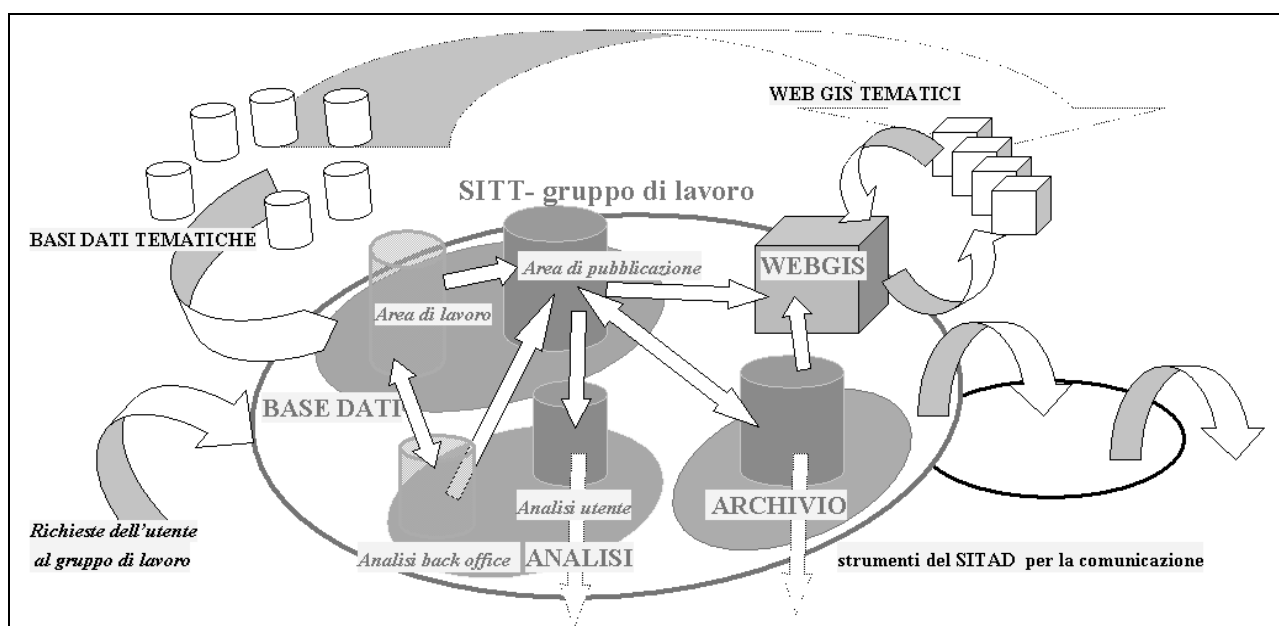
WEB GIS TEMATICI

SITT- gruppo di lavoro

BASI DATI TEMATICHE

Area di pubblicazione

WEBGIS

Area di lavoro

BASE DATI

Analisi utente

ARCHIVIO

Richieste dell'utente al gruppo di lavoro

Analisi back office

ANALISI

strumenti del SITAD per la comunicazione